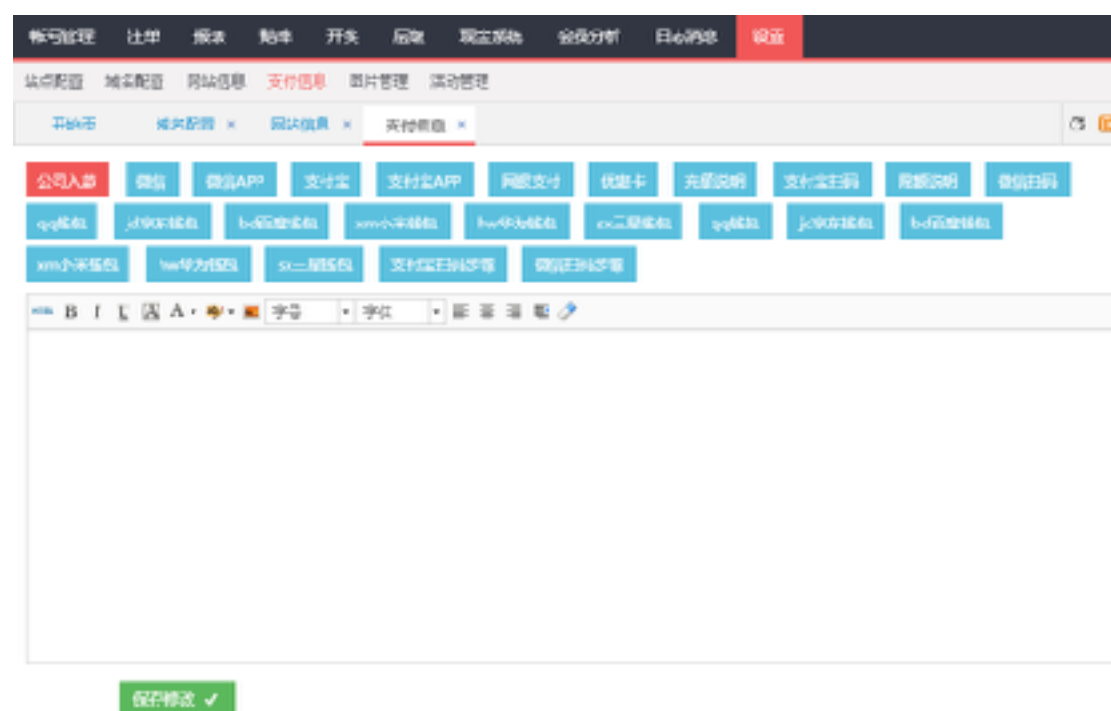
帐号管理 注单 报表 赔率 开奖 后台 现金系统 会员分析 日志消息 设置

站点配置 域名配置 网站信息 支付信息 图片管理 活动管理

开始页 域名配置 × 网站信息 × 支付信息 ×

公司入款 微信 微信APP 支付宝 支付宝APP 网银支付 优惠卡 充值说明 支付宝扫码 提款说明 微信扫码
qq钱包 jd京东钱包 bd百度钱包 xm小米钱包 hw华为钱包 sx三星钱包 qq钱包 jd京东钱包 bd百度钱包
xm小米钱包 hw华为钱包 sx三星钱包 支付宝扫码步骤 微信扫码步骤

B I U A 字号 字体

保存修改 ✓